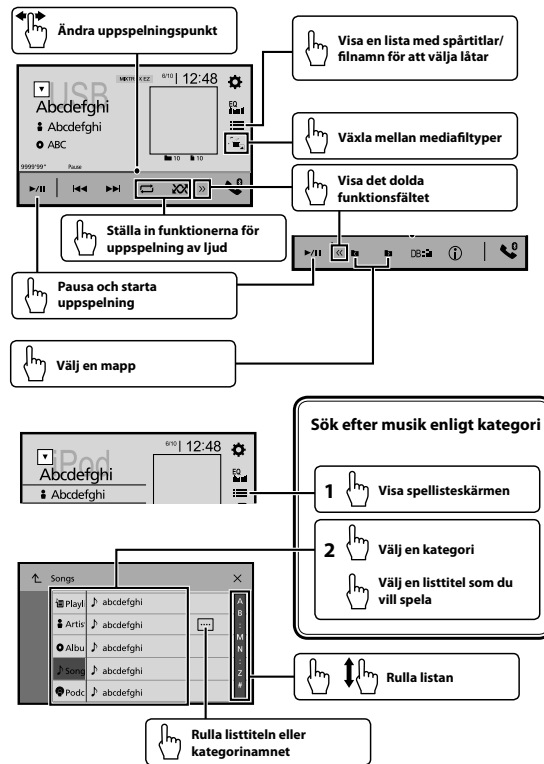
Ändra uppspelningspunkt

Visa en lista med spårtitlar/ filnamn för att välja låtar

USB
MIXTRAX EZ 6/10 12:48
Abcdefghi
Abcdefghi
ABC
EQ
10 10
9999'99" Pause

Växla mellan mediafiltyper

Visa det dolda funktionsfältet

Ställa in funktionerna för uppspelning av ljud

Pausa och starta uppspelning

Välj en mapp

Sök efter musik enligt kategori

iPod
6/10 12:48
Abcdefghi
Abcdefghi
EQ

1 Visa spellisteskärmen

2 Välj en kategori

Välj en listtitel som du vill spela

Songs
Playl
Artis
Albu
Song
Podc
abcdefghi
abcdefghi
abcdefghi
abcdefghi
abcdefghi
A
B
M
N
Z
#

Rulla listan

Rulla listtiteln eller kategorinamnet